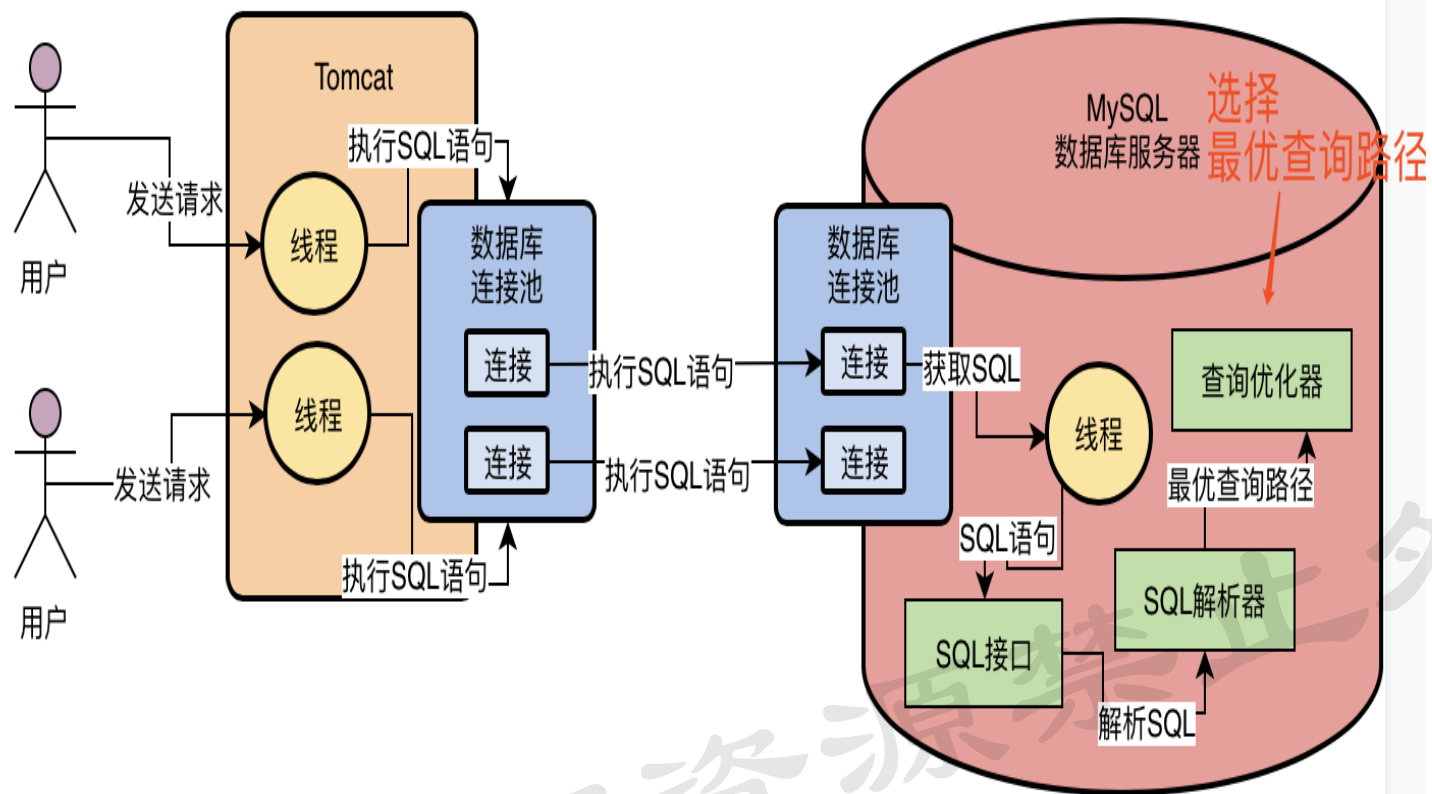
Tomcat

执行SQL语句

发送请求

线程

用户

数据库连接池

连接

执行SQL语句

连接

执行SQL语句

线程

发送请求

用户

执行SQL语句

数据库连接池

连接

获取SQL

连接

MySQL
数据库服务器

选择
最优查询路径

查询优化器

线程

最优查询路径

SQL语句

SQL解析器

SQL接口

解析SQL

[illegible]资源禁止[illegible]